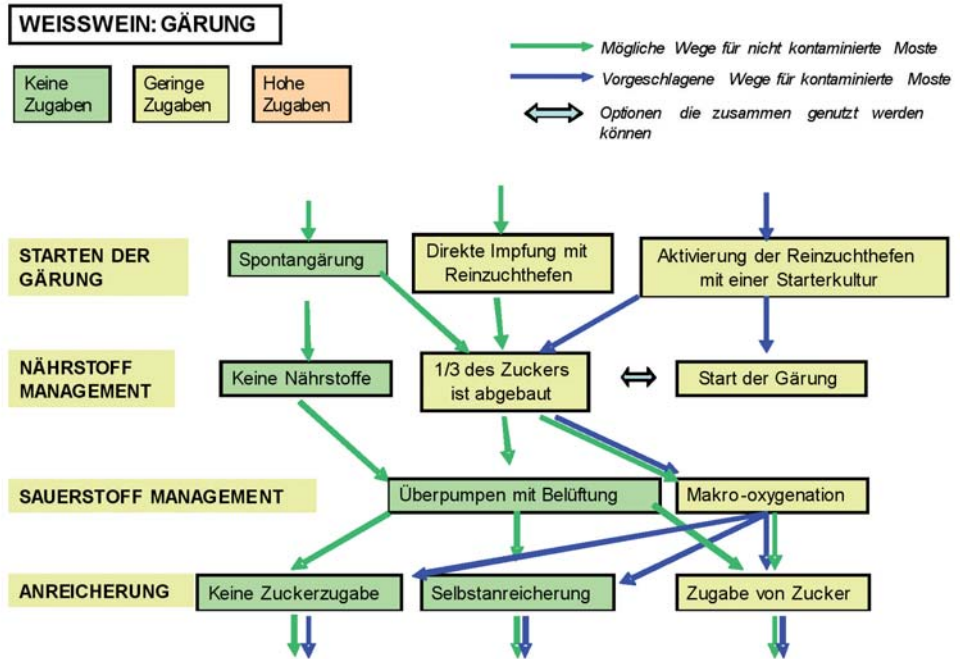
WEISSWEIN: GÄRUNG

Keine Zugaben

Geringe Zugaben

Hohe Zugaben

Mögliche Wege für nicht kontaminierte Moste

Vorgeschlagene Wege für kontaminierte Moste

Optionen die zusammen genutzt werden können

STARTEN DER GÄRUNG

Spontangärung

Direkte Impfung mit Reinzuchthefen

Aktivierung der Reinzuchthefen mit einer Starterkultur

NÄHRSTOFF MANAGEMENT

Keine Nährstoffe

1/3 des Zuckers ist abgebaut

Start der Gärung

SAUERSTOFF MANAGEMENT

Überpumpen mit Belüftung

Makro-oxygenation

ANREICHERUNG

Keine Zuckerzugabe

Selbstanreicherung

Zugabe von Zucker